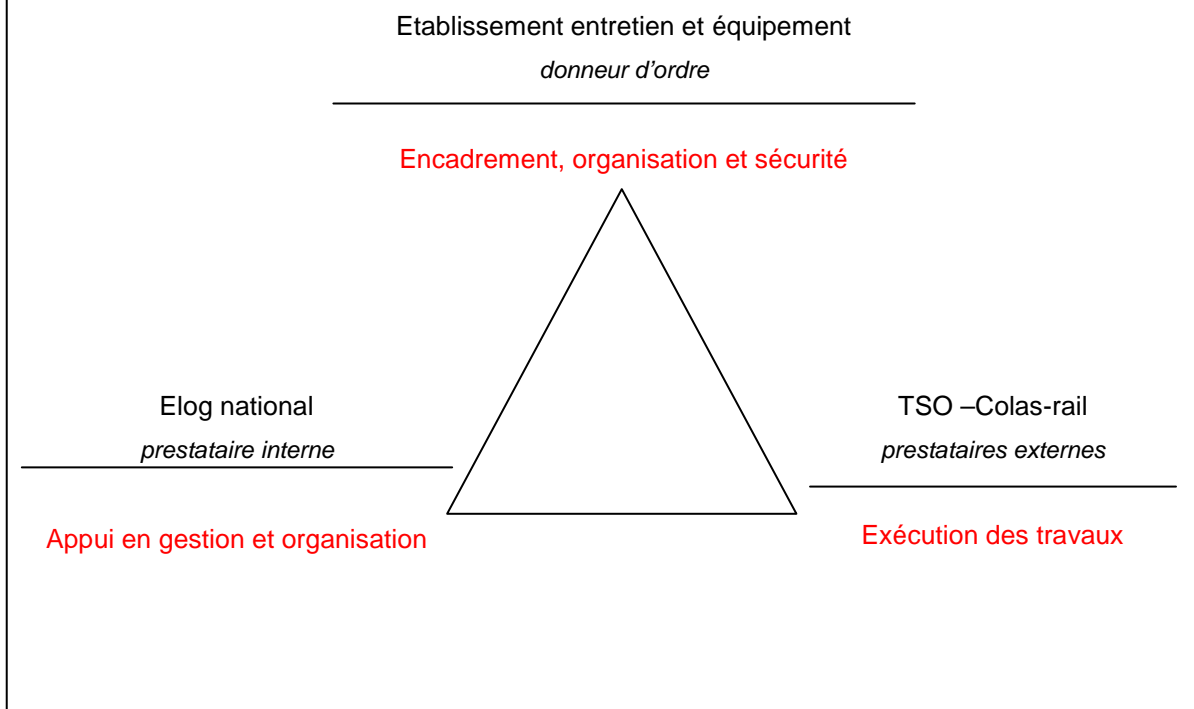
Etablissement entretien et équipement

*donneur d'ordre*

Encadrement, organisation et sécurité

Elog national

*prestataire interne*

Appui en gestion et organisation

TSO –Colas-rail

*prestataires externes*

Exécution des travaux